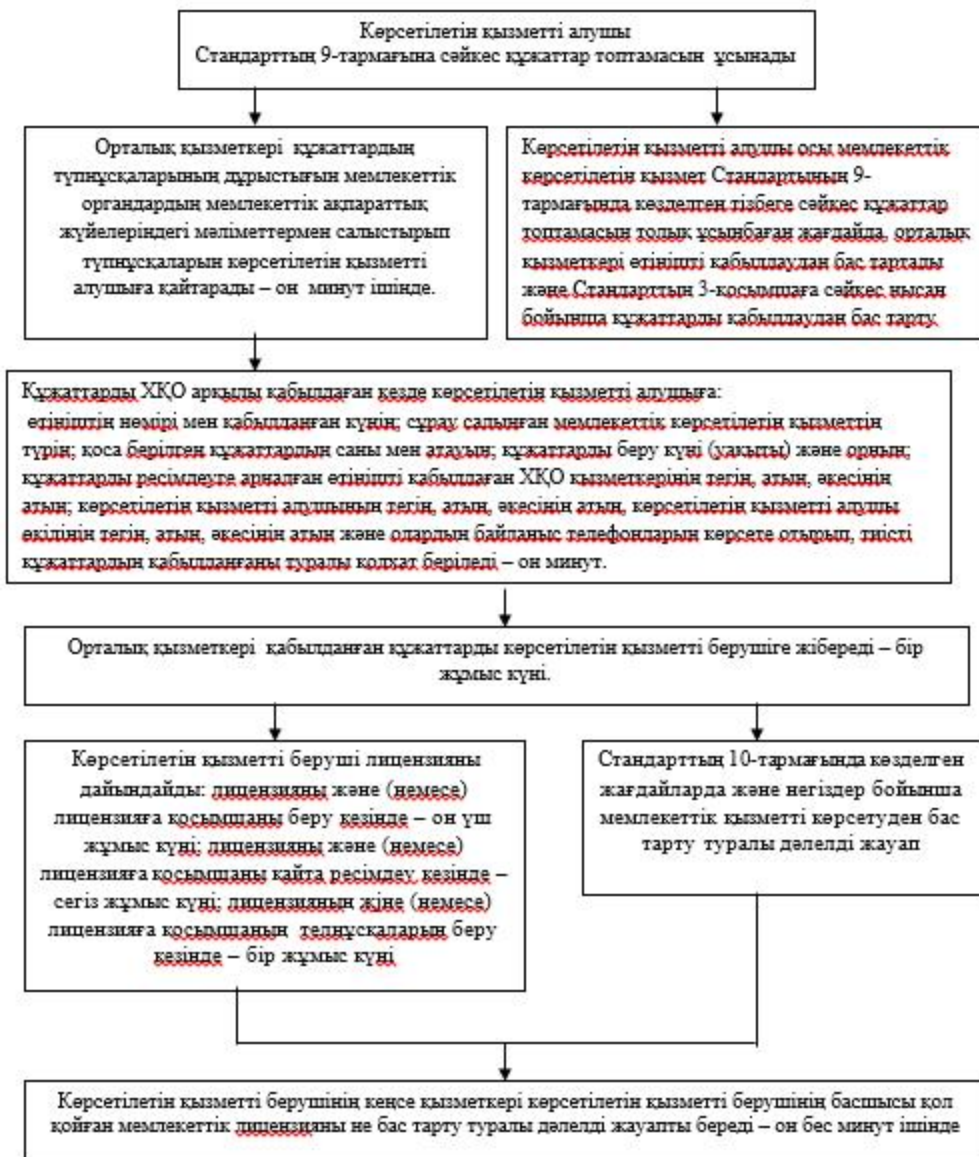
Көрсетілетін қызметті алушы
Стандарттың 9-тармағына сәйкес құжаттар топтамасын ұсынады

Орталық қызметкері құжаттардың түпнұсқаларының дұрыстығын мемлекеттік органдардың мемлекеттік ақпараттық жүйелеріндегі мәліметтермен салыстырып түпнұсқаларын көрсетілетін қызметті алушыға қайтарады – он минут ішінде.

Көрсетілетін қызметті алушы осы мемлекеттік көрсетілетін қызмет Стандартының 9-тармағында көзделген тізбеге сәйкес құжаттар топтамасын толық ұсынбаған жағдайда, орталық қызметкері өтінішті қабылдаудан бас тартады және Стандарттың 3-қосымшаға сәйкес нысан бойынша құжаттарды қабылдаудан бас тарту.

Құжаттарды ХҚО арқылы қабылдаған кезде көрсетілетін қызметті алушыға: өтініштің нөмірі мен қабылданған күнін; сұрау салынған мемлекеттік көрсетілетін қызметтің түрін; қоса берілген құжаттардың саны мен атауын; құжаттарды беру күні (уақыты) және орнын; құжаттарды ресімдеуге арналған өтінішті қабылдаған ХҚО қызметкерінің тегін, атын, әкесінің атын; көрсетілетін қызметті алушының тегін, атын, әкесінің атын, көрсетілетін қызметті алушы өкілінің тегін, атын, әкесінің атын және олардың байланыс телефондарын көрсете отырып, тиісті құжаттардың қабылданғаны туралы қолхат беріледі – он минут.

Орталық қызметкері қабылданған құжаттарды көрсетілетін қызметті берушіге жібереді – бір жұмыс күні.

Көрсетілетін қызметті беруші лицензияны дайындайды: лицензияны және (немесе) лицензияға қосымшаны беру кезінде – он үш жұмыс күні; лицензияны және (немесе) лицензияға қосымшаны қайта ресімдеу кезінде – сегіз жұмыс күні; лицензияның және (немесе) лицензияға қосымшаның телнұсқаларын беру кезінде – бір жұмыс күні

Стандарттың 10-тармағында көзделген жағдайларда және негіздер бойынша мемлекеттік қызметті көрсетуден бас тарту туралы дәлелді жауап

Көрсетілетін қызметті берушінің кеңсе қызметкері көрсетілетін қызметті берушінің басшысы қол қойған мемлекеттік лицензияны не бас тарту туралы дәлелді жауапты береді – он бес минут ішінде